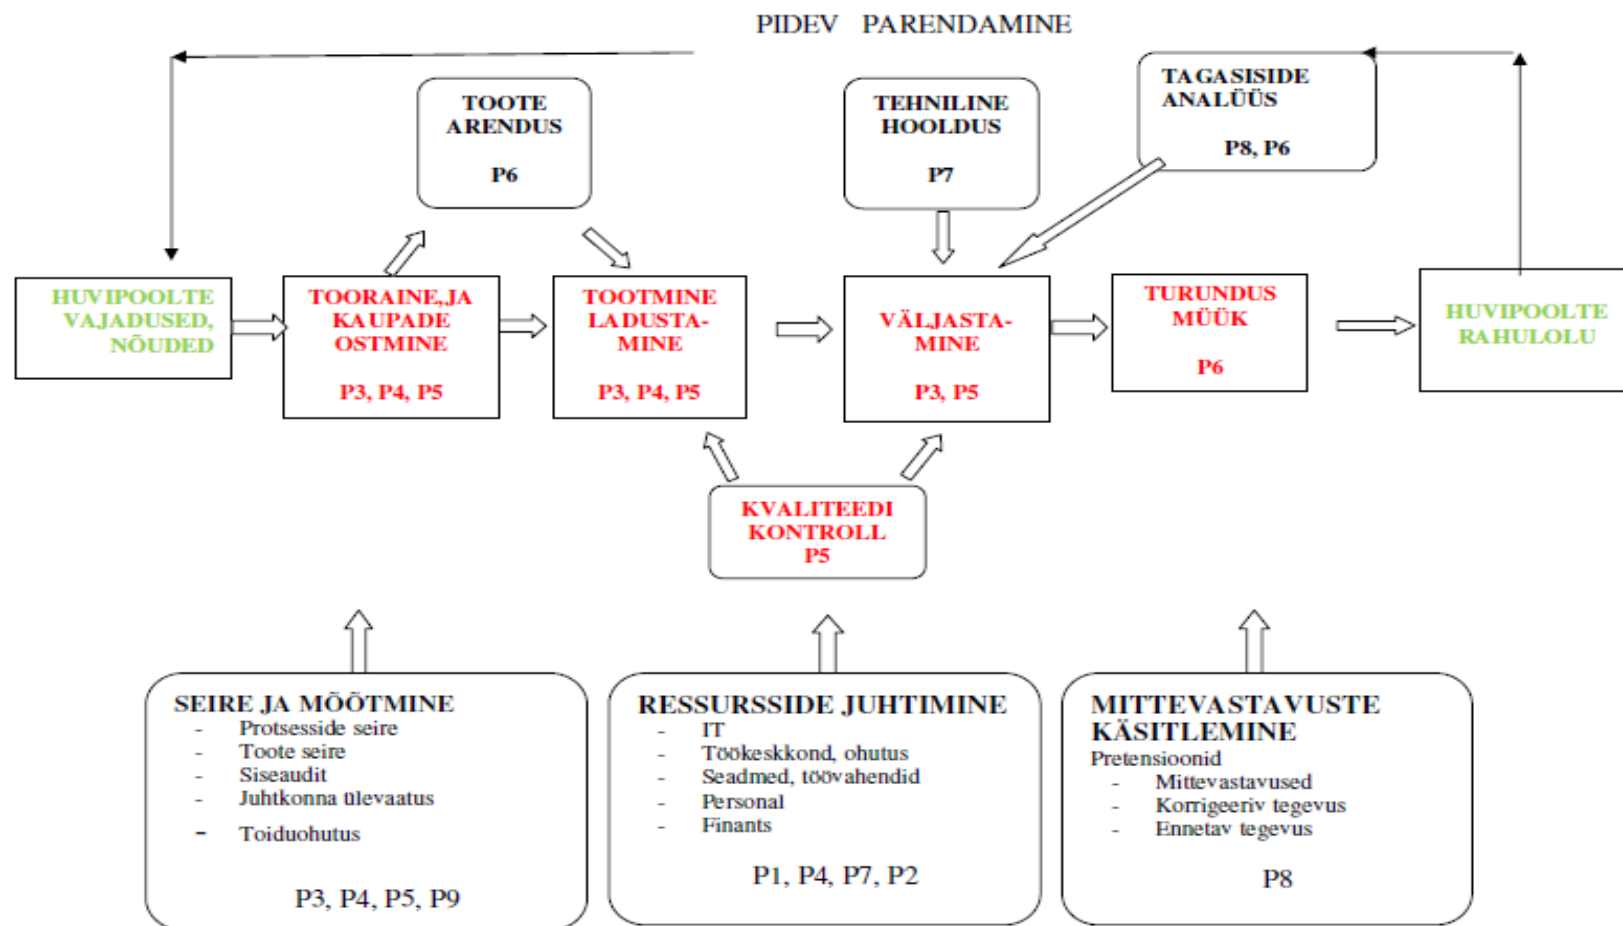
PIDEV PARENDAMINE

TOOTE ARENDUS

P6

TEHNILINE HOOLDUS

P7

TAGASISIDE ANALÜÜS

P8, P6

HUVIPOOLTE VAJADUSED, NÕUDED

TOORAINE,JA KAUPADE OSTMINE

P3, P4, P5

TOOTMINE LADUSTAMINE

P3, P4, P5

VÄLJASTAMINE

P3, P5

TURUNDUS MÜÜK

P6

HUVIPOOLTE RAHULOLU

KVALITEEDI KONTROLL
P5

SEIRE JA MÕÕTMINE
- Protsesside seire
- Toote seire
- Siseaudit
- Juhtkonna ülevaatus
- Toiduohutus

P3, P4, P5, P9

RESSURSSIDE JUHTIMINE
- IT
- Töökeskkond, ohutus
- Seadmed, töövahendid
- Personal
- Finants

P1, P4, P7, P2

MITTEVASTAVUSTE KÄSITLEMINE
Pretensioonid
- Mittevastavused
- Korrigeeriv tegevus
- Ennetav tegevus

P8